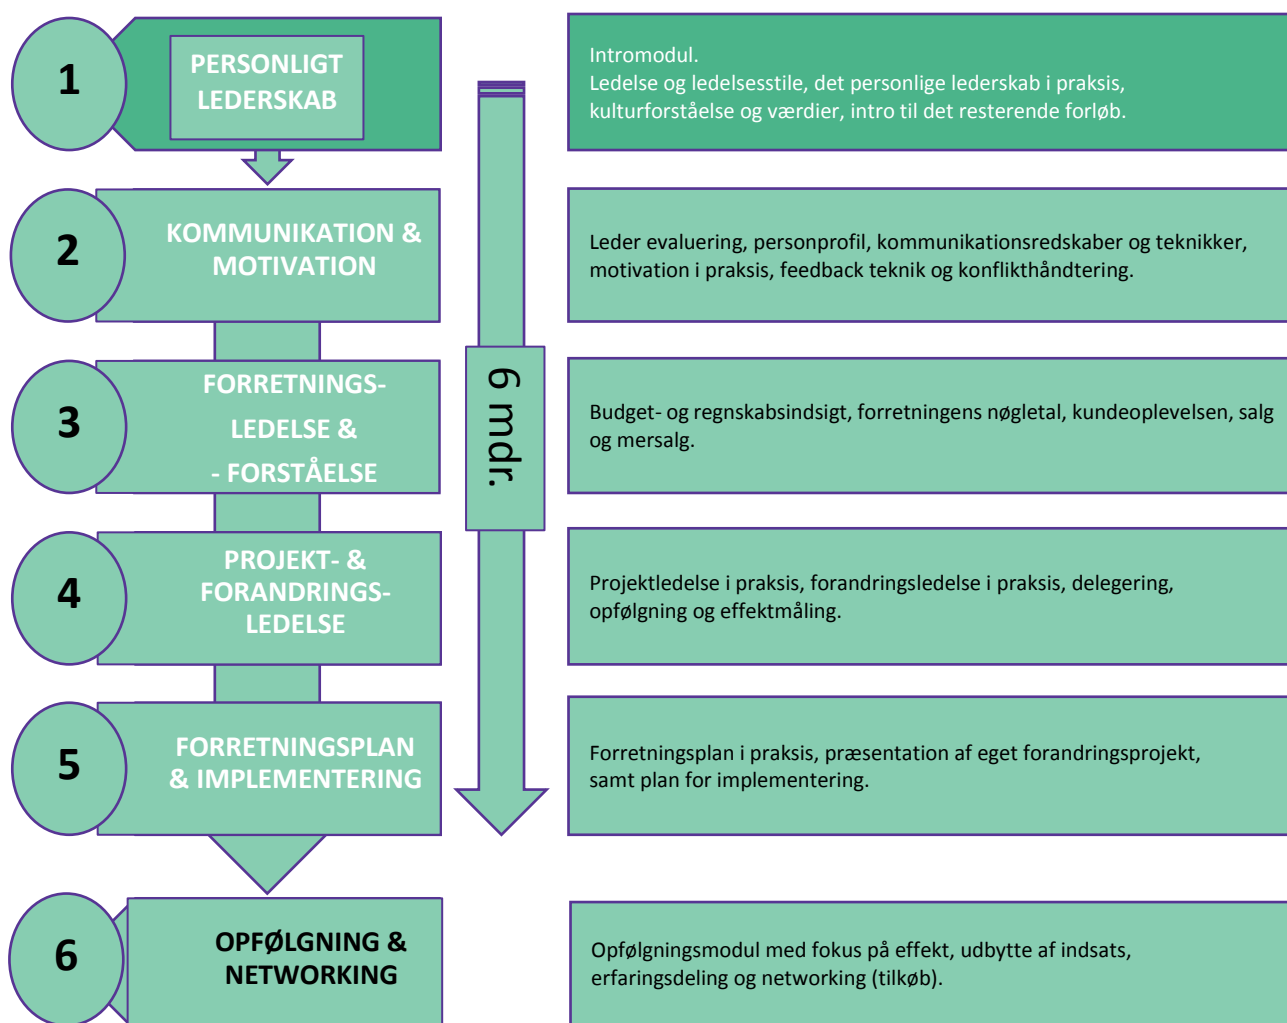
1

PERSONLIGT LEDERSKAB

Intromodul.
Ledelse og ledelsesstile, det personlige lederskab i praksis, kulturforståelse og værdier, intro til det resterende forløb.

2

KOMMUNIKATION & MOTIVATION

Leder evaluering, personprofil, kommunikationsredskaber og teknikker, motivation i praksis, feedback teknik og konflikthåndtering.

6 mdr.

3

FORRETNINGS-
LEDELSE &
- FORSTÅELSE

Budget- og regnskabsindsigt, forretningens nøgletal, kundeoplevelsen, salg og mersalg.

4

PROJEKT- & FORANDRINGS-LEDELSE

Projektledelse i praksis, forandringsledelse i praksis, delegering, opfølgning og effektmåling.

5

FORRETNINGSPLAN & IMPLEMENTERING

Forretningsplan i praksis, præsentation af eget forandringsprojekt, samt plan for implementering.

6

OPFØLGNING & NETWORKING

Opfølgningsmodul med fokus på effekt, udbytte af indsats, erfaringsdeling og networking (tilkøb).